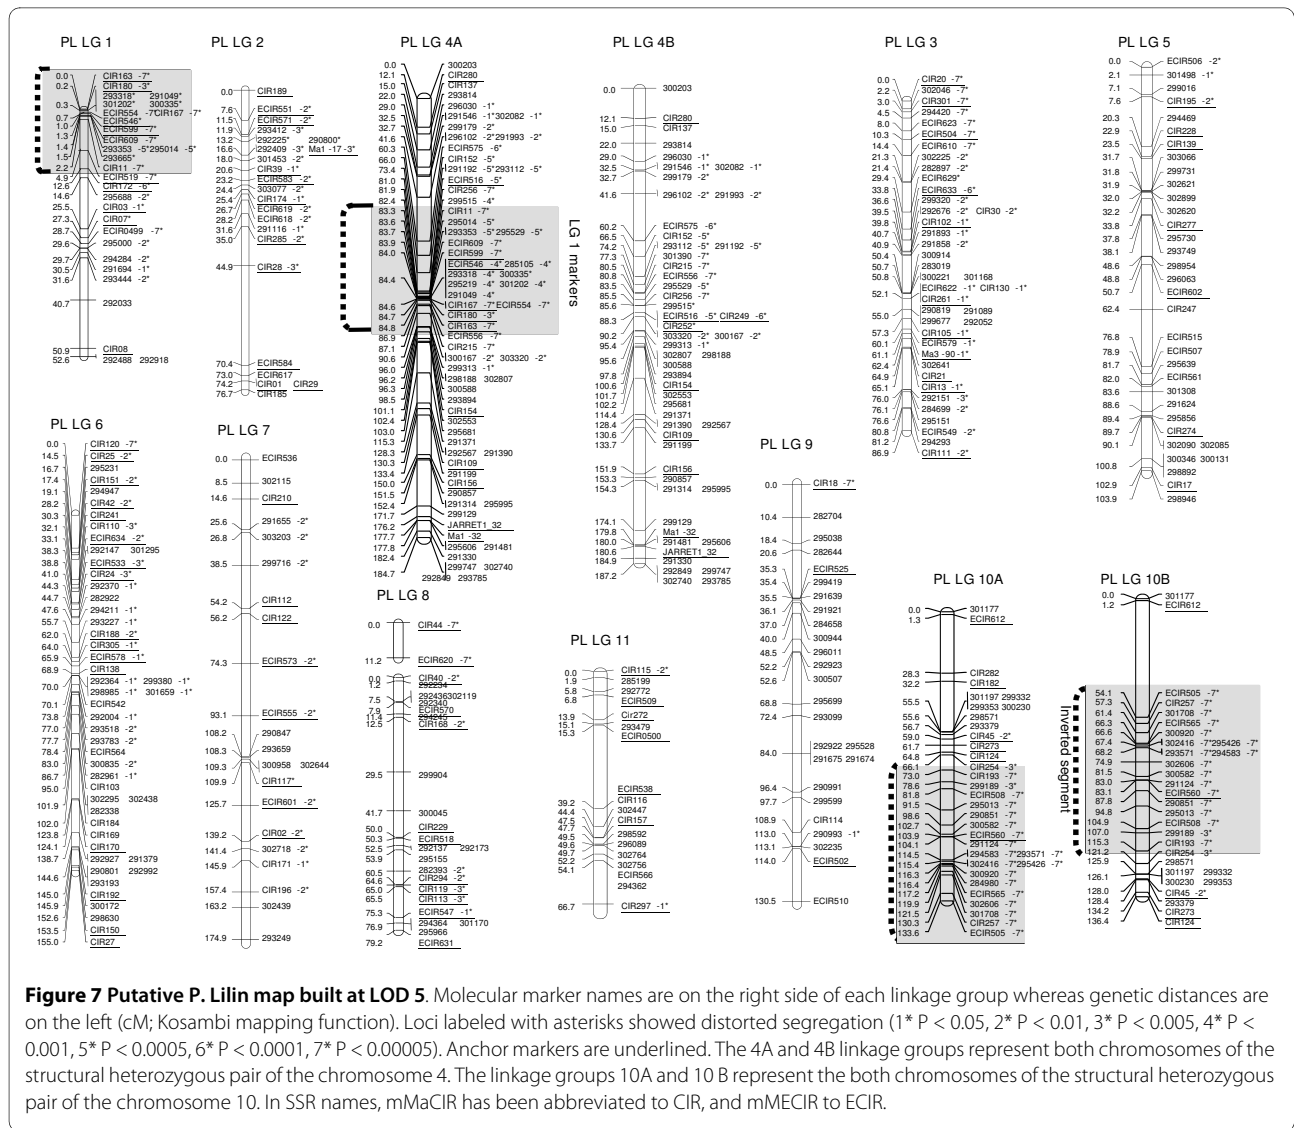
PL LG 1

0.0 CIR163 -7*
0.2 CIR180 -3*
0.3 293318* 291049*
301202* 300335*
0.7 ECIR554 -7*CIR167 -7*
1.0 ECIR546*
1.3 ECIR599 -7*
1.5 ECIR609 -7*
293353 -5*295014 -5*
2.2 293665*
4.9 CIR11 -7*
ECIR519 -7*
14.6 CIR172 -6*
295688 -2*
25.5 CIR03 -1*
27.3 CIR07*
28.7 ECIR0499 -7*
29.6 295000 -2*
29.7 294284 -2*
30.5 291694 -1*
31.6 293444 -2*
40.7 292033
50.9 CIR08
52.6 292488 292918

PL LG 2

0.0 CIR189
7.6 ECIR551 -2*
11.5 ECIR571 -2*
11.9 293412 -3*
13.2 292225* 290800*
16.6 292409 -3* Ma1 -17 -3*
18.0 301453 -2*
20.6 CIR39 -1*
23.2 ECIR583 -2*
24.4 303077 -2*
25.4 CIR174 -1*
26.7 ECIR619 -2*
28.2 ECIR618 -2*
31.6 291116 -1*
35.0 CIR285 -2*
44.9 CIR28 -3*
70.4 ECIR584
73.0 ECIR617
74.2 CIR01 CIR29
76.7 CIR185

PL LG 4A

0.0 300203
12.1 CIR280
15.0 CIR137
22.0 293814
29.0 296030 -1*
32.5 291546 -1*302082 -1*
32.7 299179 -2*
41.6 296102 -2*291993 -2*
60.2 ECIR575 -6*
66.0 CIR152 -5*
73.4 291192 -5*293112 -5*
77.3 ECIR516 -5*
81.0 CIR256 -7*
81.9 299515 -4*
82.4 CIR11 -7*
83.3 295014 -5*
83.6 293353 -5*295529 -5*
83.7 ECIR609 -7*
83.9 ECIR599 -7*
84.0 ECIR546 -4* 285105 -4*
293318 -4* 300335*
84.4 295219 -4* 301202 -4*
291049 -4*
84.6 CIR167 -7*ECIR554 -7*
84.7 CIR180 -3*
84.8 CIR163 -7*
86.9 ECIR556 -7*
87.1 CIR215 -7*
90.6 300167 -2* 303320 -2*
96.0 299313 -1*
96.2 298188 302807
96.3 300588
98.5 293894
101.1 CIR154
102.4 302553
103.0 295681
115.3 291371
128.3 292567 291390
130.3 CIR109
133.4 CIR199
150.0 CIR156
151.5 290857
152.4 291314 295995
171.7 299129
176.2 JARRET1_32
177.7 Ma1 -32
177.8 295606 291481
182.4 291330
184.7 299747 302740
292849 293785

LG 1 markers

PL LG 4B

0.0 300203
12.1 CIR280
15.0 CIR137
22.0 293814
29.0 296030 -1*
32.5 291546 -1* 302082 -1*
32.7 299179 -2*
41.6 296102 -2* 291993 -2*
60.2 ECIR575 -6*
66.5 CIR152 -5*
74.2 293112 -5* 291192 -5*
77.3 301390 -7*
80.5 CIR215 -7*
80.8 ECIR556 -7*
83.5 295529 -5*
85.5 CIR256 -7*
85.6 299515*
88.3 ECIR516 -5* CIR249 -6*
CIR252*
90.2 303320 -2* 300167 -2*
95.4 299313 -1*
95.6 302807 298188
97.8 300588
100.6 293894
101.7 CIR154
102.2 302553
114.4 295681
128.4 291371
130.6 291390 292567
133.7 CIR109
CIR199
151.9 CIR156
153.3 290857
154.3 291314 295995
174.1 299129
179.8 Ma1 -32
180.0 291481 295606
180.6 JARRET1_32
184.9 291330
187.2 292849 299747
302740 293785

PL LG 3

0.0 CIR20 -7*
2.2 302046 -7*
3.0 CIR301 -7*
4.5 294420 -7*
8.0 ECIR623 -7*
10.3 ECIR504 -7*
14.6 ECIR610 -7*
21.3 302225 -2*
21.4 282897 -2*
29.4 ECIR629*
33.8 ECIR633 -6*
36.6 299320 -2*
39.5 292676 -2* CIR30 -2*
39.8 CIR102 -1*
40.7 291893 -1*
40.9 291858 -2*
50.4 300914
50.7 283019
50.8 300221 301168
ECIR622 -1* CIR130 -1*
52.1 CIR261 -1*
55.0 290819 291089
299677 292052
57.3 CIR105 -1*
60.1 ECIR579 -1*
61.1 Ma3 -90 -1*
62.4 302641
64.9 CIR21
65.1 CIR13 -1*
76.0 292151 -3*
76.1 284699 -2*
76.6 295151
80.8 ECIR549 -2*
81.2 294293
86.9 CIR111 -2*

PL LG 5

0.0 ECIR506 -2*
2.1 301498 -1*
7.1 299016
7.6 CIR195 -2*
20.3 294469
22.9 CIR228
23.5 CIR139
31.7 303066
31.8 299731
31.9 302621
32.0 302899
32.2 302620
33.8 CIR277
37.8 295730
38.1 293749
48.6 298954
48.8 296063
50.7 ECIR602
62.4 CIR247
76.8 ECIR515
78.9 ECIR507
81.7 295639
82.0 ECIR561
83.6 301308
88.6 291624
89.4 295856
89.7 CIR274
90.1 302090 302085
100.8 300346 300131
298892
102.9 CIR17
103.9 298946

PL LG 6

0.0 CIR120 -7*
14.5 CIR25 -2*
16.7 295231
17.4 CIR151 -2*
19.1 294947
28.2 CIR42 -2*
30.3 CIR241
32.1 CIR110 -3*
33.1 ECIR634 -2*
36.7 292147 301295
38.8 ECIR533 -3*
41.0 CIR24 -3*
44.3 292370 -1*
44.7 282922
47.6 294211 -1*
55.7 293227 -1*
62.0 CIR188 -2*
64.0 CIR305 -1*
65.9 ECIR578 -1*
68.9 CIR138
70.0 292364 -1* 299380 -1*
299985 -1* 301659 -1*
70.1 ECIR542
73.8 292004 -1*
77.0 293518 -2*
77.7 293783 -2*
78.4 ECIR564
83.0 300835 -2*
86.7 282961 -1*
95.0 CIR103
101.9 302295 302438
282338
102.0 CIR184
123.8 CIR169
124.1 CIR170
138.7 292927 291379
290801 292992
144.6 293193
145.0 CIR192
145.9 300172
152.6 298630
153.5 CIR150
155.0 CIR27

PL LG 7

0.0 ECIR536
8.5 302115
14.6 CIR210
25.6 291655 -2*
26.8 303203 -2*
38.5 299716 -2*
54.2 CIR112
56.2 CIR122
74.3 ECIR573 -2*
93.1 ECIR555 -2*
108.2 290847
108.3 293659
109.3 300958 302644
109.9 CIR117*
125.7 ECIR601 -2*
139.2 CIR02 -2*
141.4 302718 -2*
145.9 CIR171 -1*
157.4 CIR196 -2*
163.2 302439
174.9 293249

PL LG 8

0.0 CIR44 -7*
11.2 ECIR620 -7*
0.0 CIR40 -2*
1.2 292294
7.5 292436302119
7.9 292340
11.4 ECIR570
12.5 294245
CIR168 -2*
29.5 299904
41.7 300045
50.0 CIR229
50.3 ECIR518
52.5 292137 292173
53.9 295155
60.5 282393 -2*
64.6 CIR294 -2*
65.0 CIR119 -3*
65.5 CIR113 -3*
75.3 ECIR547 -1*
76.9 294364 301170
295966
79.2 ECIR631

PL LG 11

0.0 CIR115 -2*
1.9 285199
5.8 292772
6.8 ECIR509
13.9 CIR272
15.1 293479
15.3 ECIR0500
39.2 ECIR538
44.4 CIR116
47.5 302447
47.7 CIR157
49.5 298592
49.6 296089
49.7 302764
52.2 302756
54.1 ECIR566
294362
66.7 CIR297 -1*

PL LG 9

0.0 CIR18 -7*
10.4 282704
18.4 295038
20.6 282644
35.3 ECIR525
35.4 299419
35.5 291639
36.1 291921
37.0 284658
40.0 300944
48.5 296011
52.2 292923
52.6 300507
68.8 295699
72.4 293099
84.0 292922 295528
291675 291674
96.4 290991
97.7 299599
108.9 CIR114
113.0 290993 -1*
113.1 302235
114.0 ECIR502
130.5 ECIR510

PL LG 10A

0.0 301177
1.3 ECIR612
28.3 CIR282
32.2 CIR182
55.5 301197 299332
299353 300230
55.6 298571
56.7 293379
59.0 CIR45 -2*
61.7 CIR273
64.8 CIR124
66.1 CIR254 -3*
73.0 CIR193 -7*
78.6 299189 -3*
81.8 ECIR508 -7*
91.5 295013 -7*
98.6 290851 -7*
102.7 300582 -7*
103.9 ECIR560 -7*
104.1 291124 -7*
114.5 294583 -7*293571 -7*
115.4 302416 -7*295426 -7*
116.3 300920 -7*
116.4 288980 -7*
117.4 ECIR565 -7*
119.9 302606 -7*
121.5 301708 -7*
130.3 CIR257 -7*
133.6 ECIR505 -7*

PL LG 10B

0.0 301177
1.2 ECIR612
54.1 ECIR505 -7*
57.3 CIR257 -7*
61.4 301708 -7*
66.3 ECIR565 -7*
66.6 300920 -7*
67.4 302416 -7*295426 -7*
68.2 293571 -7*294583 -7*
74.9 302606 -7*
81.5 300582 -7*
83.0 291124 -7*
83.1 ECIR560 -7*
87.8 290851 -7*
94.8 295013 -7*
104.9 ECIR508 -7*
107.0 299189 -3*
115.3 CIR193 -7*
121.2 CIR254 -3*
125.9 298571
126.1 301197 299332
300230 299353
128.0 CIR45 -2*
128.4 293379
134.2 CIR273
136.4 CIR124

Inverted segment

**Figure 7 Putative P. Lilin map built at LOD 5**. Molecular marker names are on the right side of each linkage group whereas genetic distances are on the left (cM; Kosambi mapping function). Loci labeled with asterisks showed distorted segregation (1* P < 0.05, 2* P < 0.01, 3* P < 0.005, 4* P < 0.001, 5* P < 0.0005, 6* P < 0.0001, 7* P < 0.00005). Anchor markers are underlined. The 4A and 4B linkage groups represent both chromosomes of the structural heterozygous pair of the chromosome 4. The linkage groups 10A and 10 B represent the both chromosomes of the structural heterozygous pair of the chromosome 10. In SSR names, mMaCIR has been abbreviated to CIR, and mMECIR to ECIR.